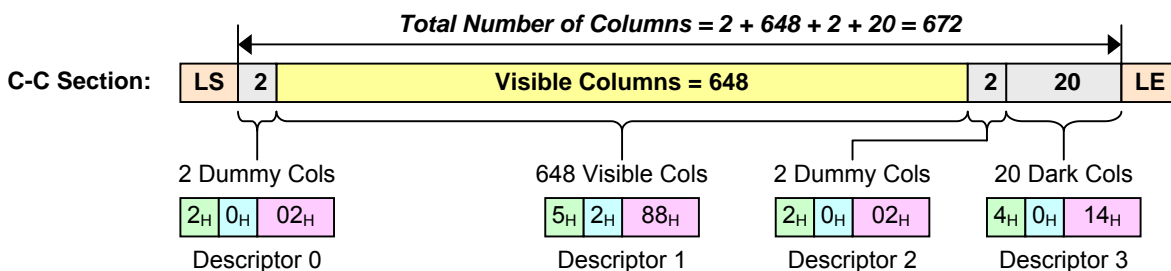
Total Number of Columns = 2 + 648 + 2 + 20 = 672

C-C Section: LS 2 Visible Columns = 648 2 20 LE

2 Dummy Cols
$2_H$ $0_H$ $02_H$
Descriptor 0

648 Visible Cols
$5_H$ $2_H$ $88_H$
Descriptor 1

2 Dummy Cols
$2_H$ $0_H$ $02_H$
Descriptor 2

20 Dark Cols
$4_H$ $0_H$ $14_H$
Descriptor 3